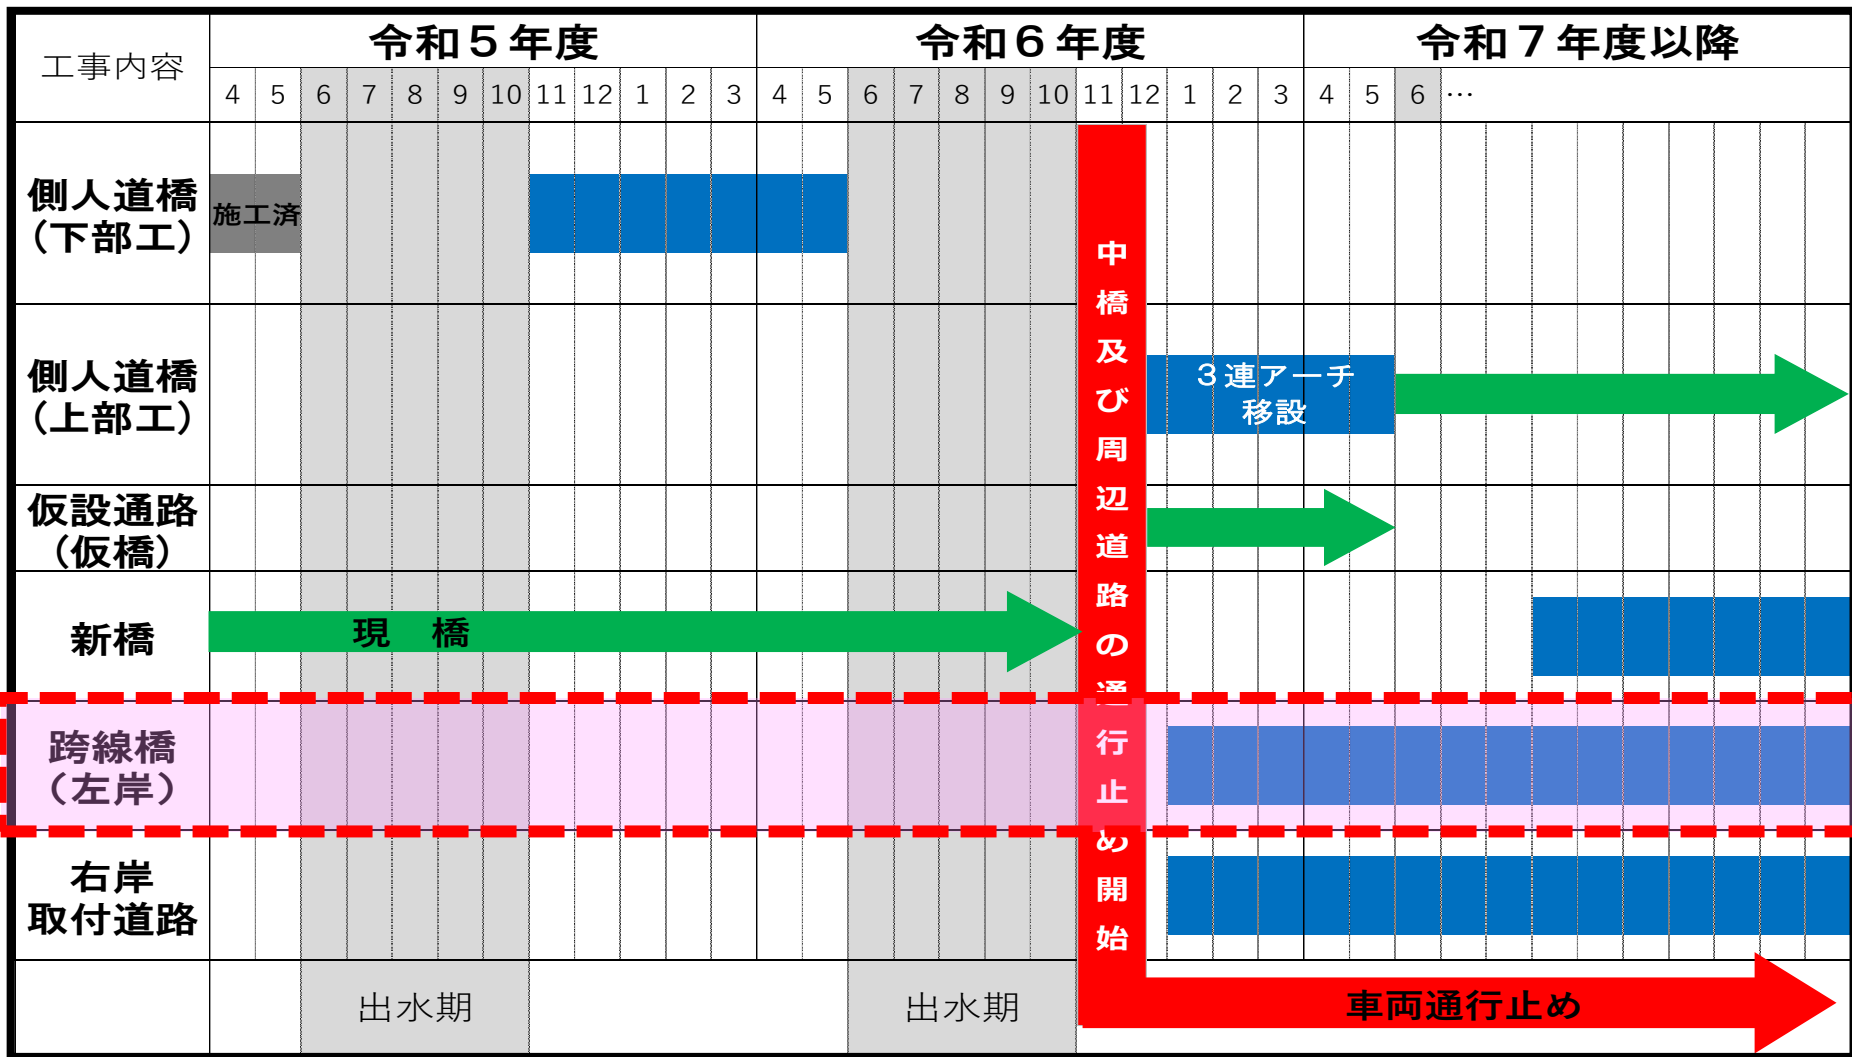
| 工事内容 | 令和５年度 | | | | | | | | | | | | 令和６年度 | | | | | | | | | | | | 令和７年度以降 | | | |
|---|---|---|---|---|---|---|---|---|---|---|---|---|---|---|---|---|---|---|---|---|---|---|---|---|---|---|---|---|
| | 4 | 5 | 6 | 7 | 8 | 9 | 10 | 11 | 12 | 1 | 2 | 3 | 4 | 5 | 6 | 7 | 8 | 9 | 10 | 11 | 12 | 1 | 2 | 3 | 4 | 5 | 6 | … |
| 側人道橋（下部工） | 施工済 | | | | | | | | | | | | | | | | | | | | | | | | | | | |
| 側人道橋（上部工） | ３連アーチ移設 | | | | | | | | | | | | | | | | | | | | | | | | | | | |
| 仮設通路（仮橋） | | | | | | | | | | | | | | | | | | | | | | | | | | | | |
| 新橋 | 現　橋 | | | | | | | | | | | | | | | | | | | | | | | | | | | |
| 跨線橋（左岸） | | | | | | | | | | | | | | | | | | | | | | | | | | | | |
| 右岸取付道路 | | | | | | | | | | | | | | | | | | | | | | | | | | | | |
| | 出水期 | | | | | | | | | | | | 出水期 | | | | | | | | | | | | | | | |

中橋及び周辺道路の通行止め開始

車両通行止め